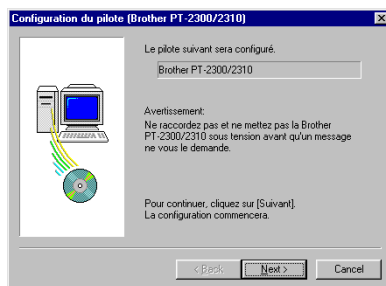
Configuration du pilote (Brother PT-2300/2310)

Le pilote suivant sera configuré.

Brother PT-2300/2310

Avertissement;
Ne raccordez pas et ne mettez pas la Brother PT-2300/2310 sous tension avant qu'un message ne vous le demande.

Pour continuer, cliquez sur [Suivant].
La configuration commencera.

< Back
Next >
Cancel